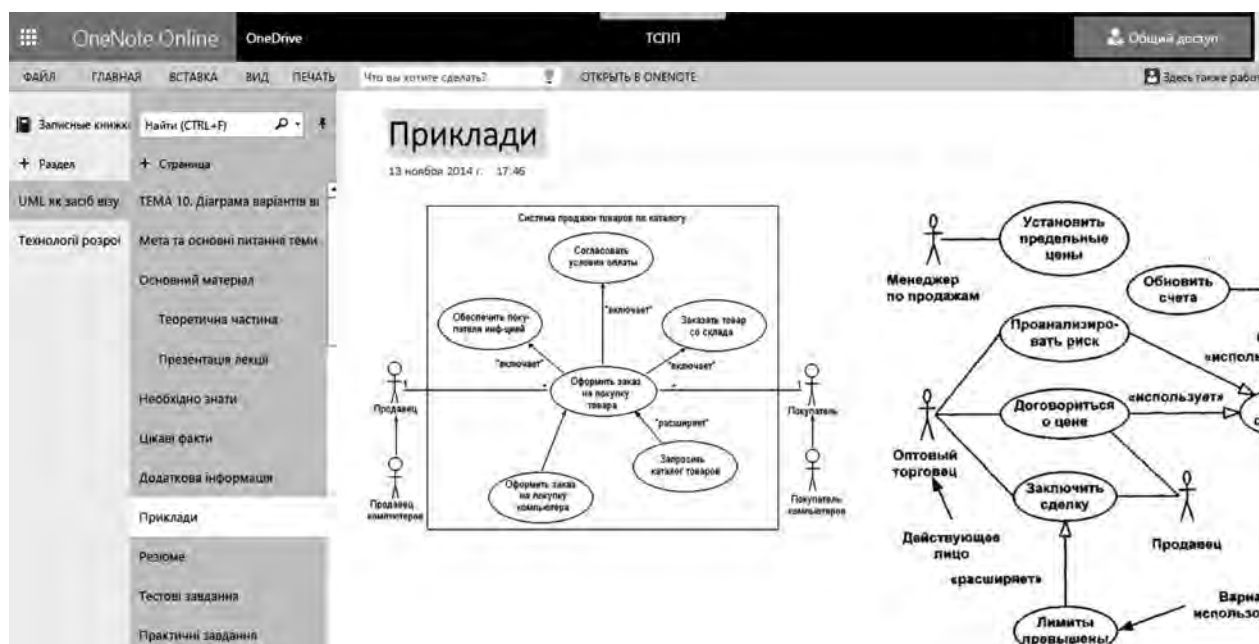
OneNote Online OneDrive ТСПП Общий доступ

ФАЙЛ ГЛАВНАЯ ВСТАВКА ВИД ПЕЧАТЬ Что вы хотите сделать? ОТКРЫТЬ В ONENOTE Здесь также работ

Записные книжк Найти (CTRL+F)

+ Раздел + Страница

UML як засіб візу ТЕМА 10. Діаграма варіантів ві

Технології розро Мета та основні питання теми

Основний матеріал

Теоретична частина

Презентація лекції

Необхідно знати

Цікаві факти

Додаткова інформація

Приклади

Резюме

Тестові завдання

Практичні завдання

Приклади

13 ноября 2014 г. 17:46

Система продажи товаров по каталогу

Согласовать условия оплаты

"включает"

Обеспечить покупателя инф-цией

Заказать товар со склада

"включает"

"включает"

Оформить заказ на покупку товара

1

1

Продавец

Покупатель

"расширяет"

Запросить каталог товаров

Оформить заказ на покупку компьютера

Продавец компьютеров

Покупатель компьютеров

Менеджер по продажам

Установить предельные цены

Обновить счета

Проанализировать риск

«использ

Договориться о цене

«использует»

Оптовый торговец

Заключить сделку

Действующее лицо

Продавец

«расширяет»

Лимиты превышены

Варна использо